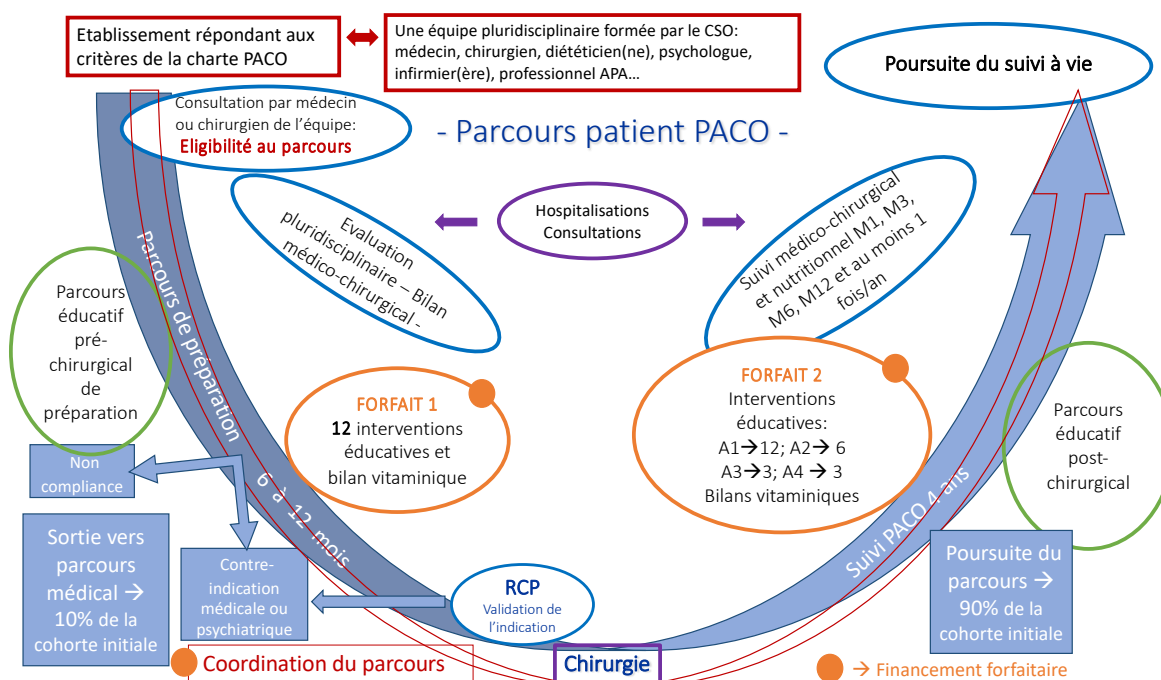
Etablissement répondant aux critères de la charte PACO

Une équipe pluridisciplinaire formée par le CSO: médecin, chirurgien, diététicien(ne), psychologue, infirmier(ère), professionnel APA…

Poursuite du suivi à vie

Consultation par médecin ou chirurgien de l'équipe: Eligibilité au parcours

- Parcours patient PACO -

Evaluation pluridisciplinaire – Bilan médico-chirurgical -

Hospitalisations Consultations

Suivi médico-chirurgical et nutritionnel M1, M3, M6, M12 et au moins 1 fois/an

Parcours de préparation

Parcours éducatif pré-chirurgical de préparation

FORFAIT 1
12 interventions éducatives et bilan vitaminique

FORFAIT 2
Interventions éducatives:
A1→12; A2→ 6
A3→3; A4 → 3
Bilans vitaminiques

Parcours éducatif post-chirurgical

Non compliance

6 à 12 mois

Suivi PACO 4 ans

Sortie vers parcours médical → 10% de la cohorte initiale

Contre-indication médicale ou psychiatrique

RCP
Validation de l'indication

Poursuite du parcours → 90% de la cohorte initiale

Coordination du parcours

Chirurgie

→ Financement forfaitaire